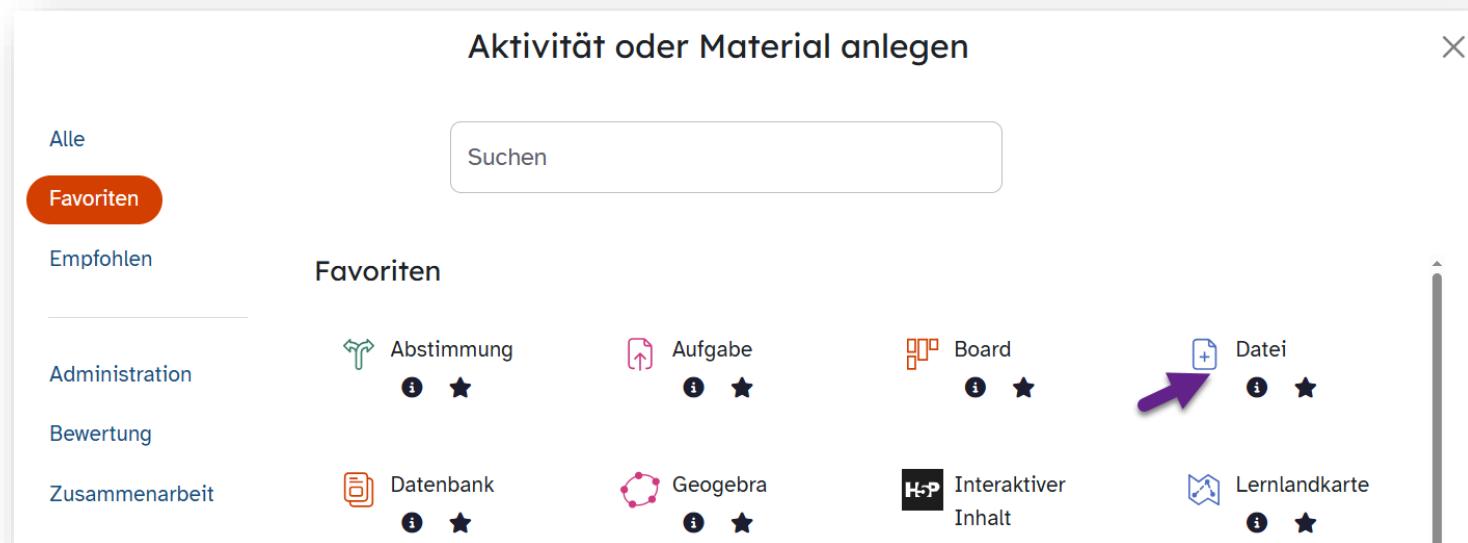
Aktivität oder Material anlegen

Alle

Favoriten

Empfohlen

Administration

Bewertung

Zusammenarbeit

Suchen

Favoriten

Abstimmung

Aufgabe

Board

Datei

Datenbank

Geogebra

H5P Interaktiver Inhalt

Lernlandkarte